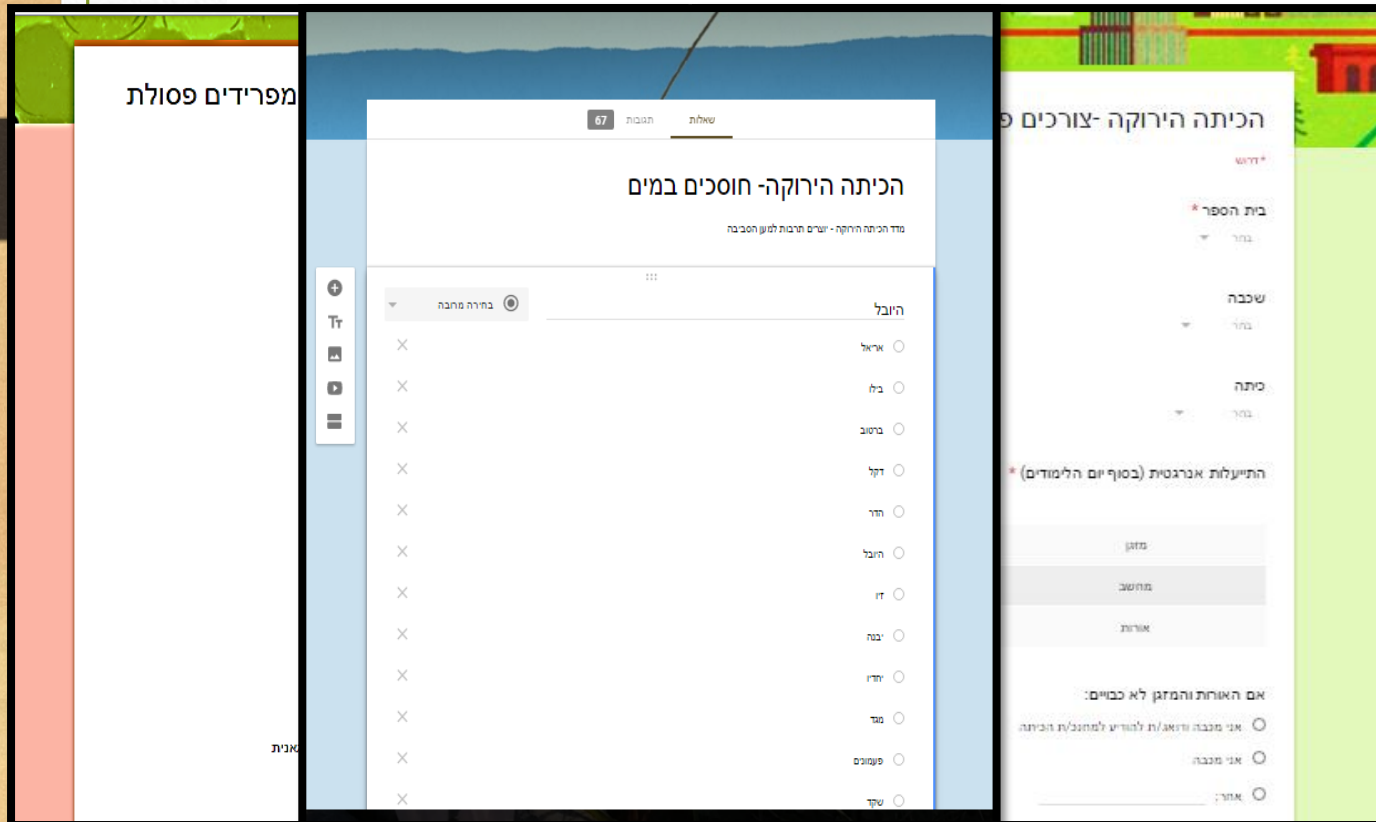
מפרידים פסולת

אנית

שאלות
תגובות 67

הכיתה הירוקה- חוסכים במים

מדד הכיתה הירוקה - יוצרים תרבות למען הסביבה

היובל
בחירה מרובה

אריאל
בילו
ברטוב
דקל
הדר
היובל
דו
יבנה
יחדיו
מגד
פעמונים
שקד

הכיתה הירוקה -צורכים פ

* דרוש

בית הספר *
בחר

שכבה
בחר

כיתה
בחר

התייעלות אנרגטית (בסוף יום הלימודים) *

מזגן
מחשב
אורות

אם האורות והמזגן לא כבויים:
אני מכבה ודואג/ת להודיע למחנכ/ת הכיתה
אני מכבה
אחר: